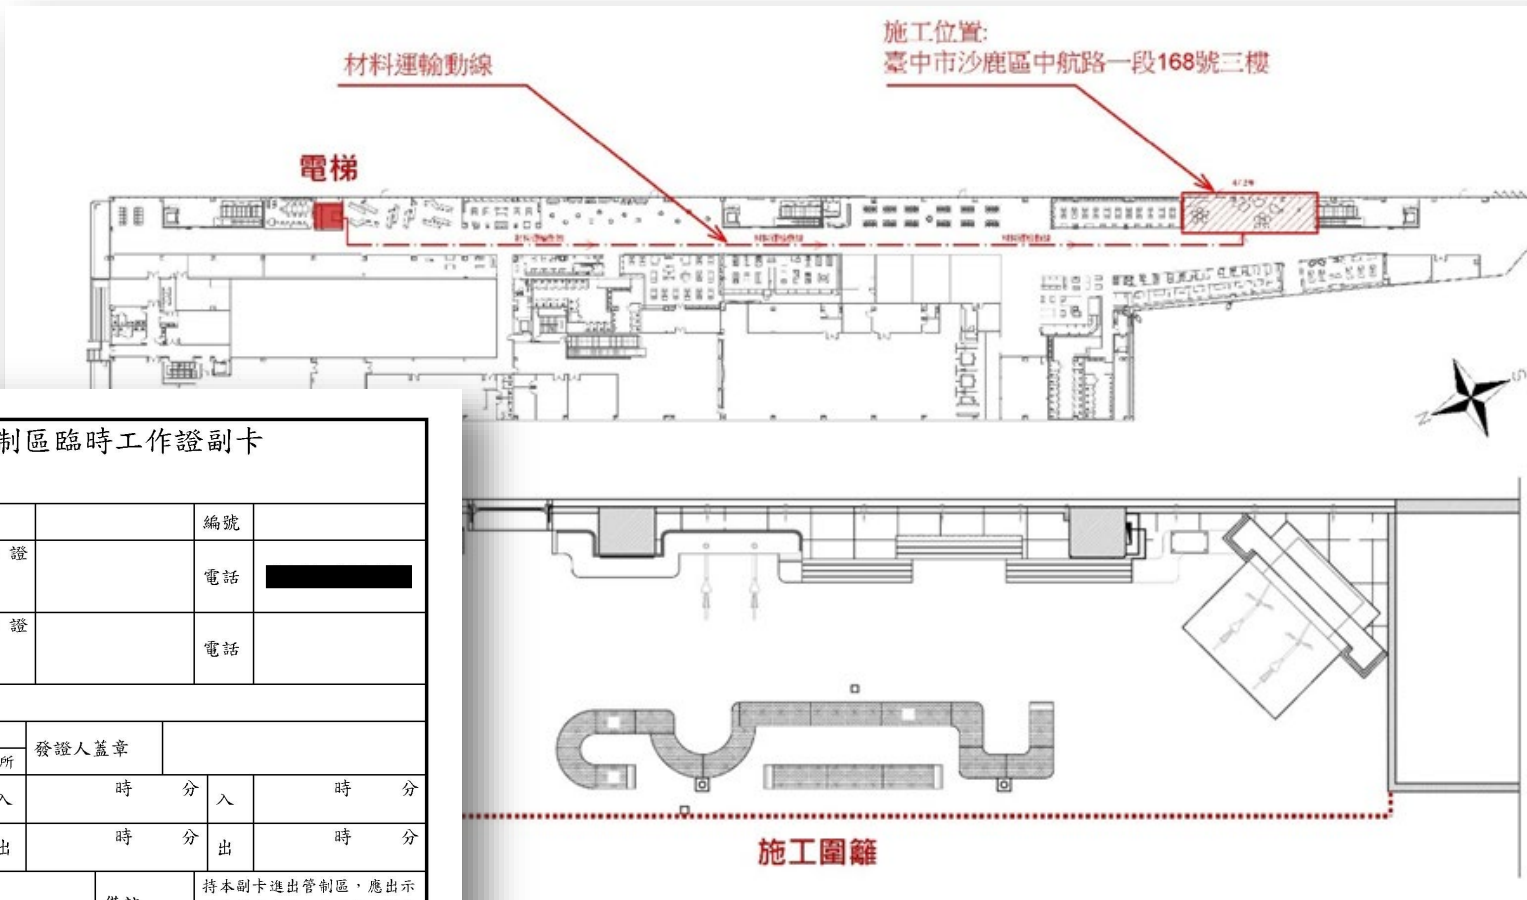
施工位置:
臺中市沙鹿區中航路一段168號三樓

材料運輸動線

電梯

制區臨時工作證副卡

| | | 編號 | |
|---|---|---|---|
| 證 | | 電話 | |
| 證 | | 電話 | |

| 所 | 發證人蓋章 | | | |
|---|---|---|---|---|
| 入 | 時 分 | 入 | 時 分 |
| 出 | 時 分 | 出 | 時 分 |

持本副卡進出管制區，應出示

施工圍籬